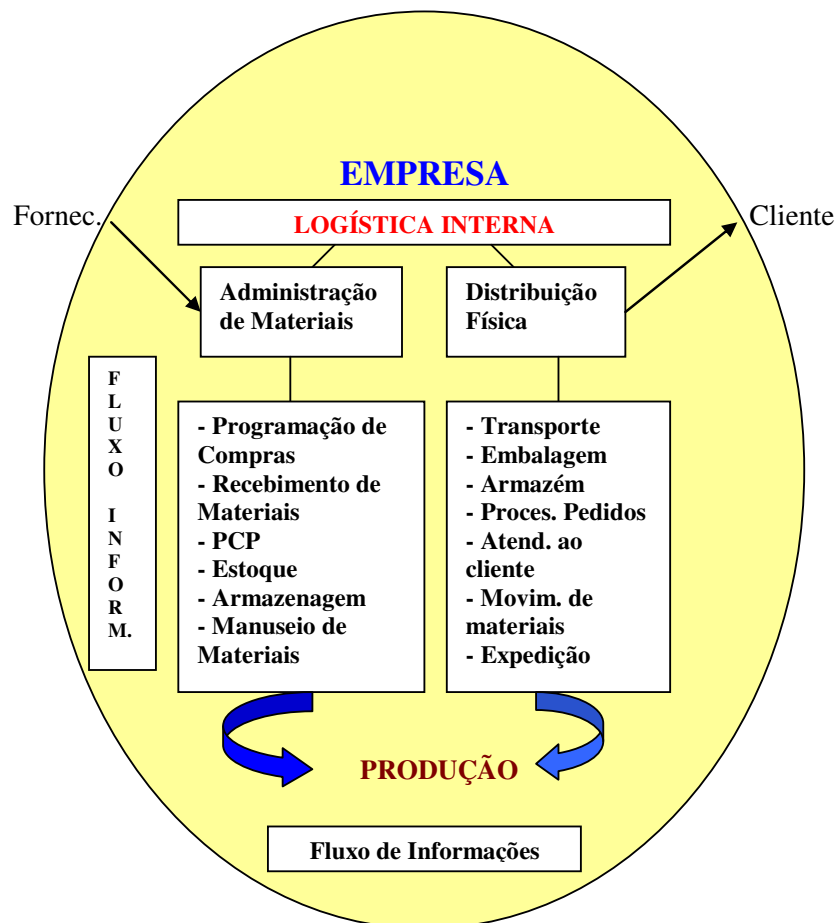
EMPRESA

Fornec.

LOGÍSTICA INTERNA

Cliente

Administração de Materiais

Distribuição Física

FLUXO INFORM.

- Programação de Compras
- Recebimento de Materiais
- PCP
- Estoque
- Armazenagem
- Manuseio de Materiais

- Transporte
- Embalagem
- Armazém
- Proces. Pedidos
- Atend. ao cliente
- Movim. de materiais
- Expedição

PRODUÇÃO

Fluxo de Informações